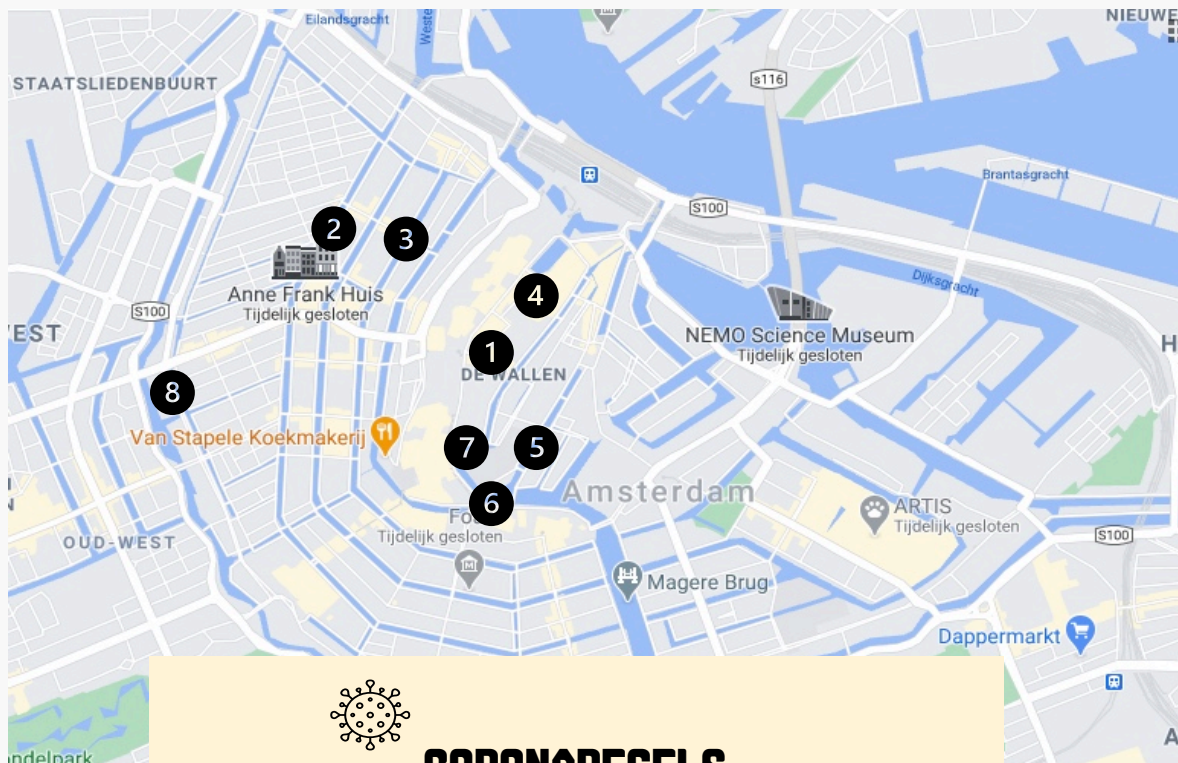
Eilandsgracht
Weste
NIEUWE
STAATSLIEDENBUURT
S116
S100
Brantasgracht
2
3
Anne Frank Huis
Tijdelijk gesloten
4
Dijksgracht
NEMO Science Museum
Tijdelijk gesloten
S100
WEST
1
DE WALLEN
H
8
Van Stapele Koekmakerij
7
5
Amsterdam
6
ARTIS
Tijdelijk gesloten
S100
OUD-WEST
Fo
Tijdelijk gesloten
Magere Brug
Dappermarkt
ndelpark
A
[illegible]